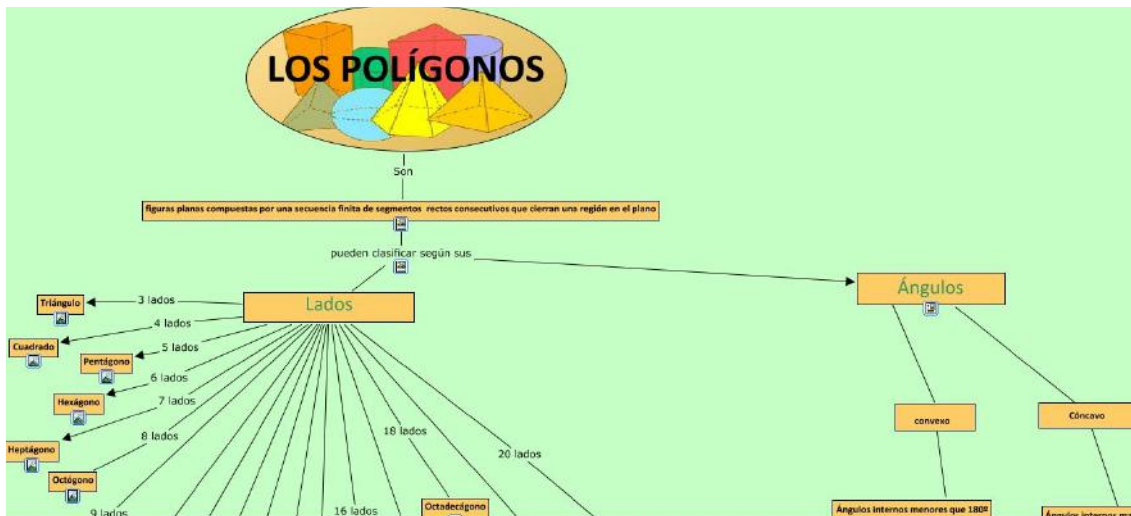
LOS POLÍGONOS

Son

figuras planas compuestas por una secuencia finita de segmentos rectos consecutivos que cierran una región en el plano

pueden clasificar según sus

Lados

Ángulos

3 lados
Triángulo

4 lados
Cuadrado

5 lados
Pentágono

6 lados
Hexágono

7 lados
Heptágono

8 lados
Octógono

9 lados

16 lados

18 lados
Octadecágono

20 lados

convexo

Cóncavo

Ángulos internos menores que 180º

Ángulos internos ma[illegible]